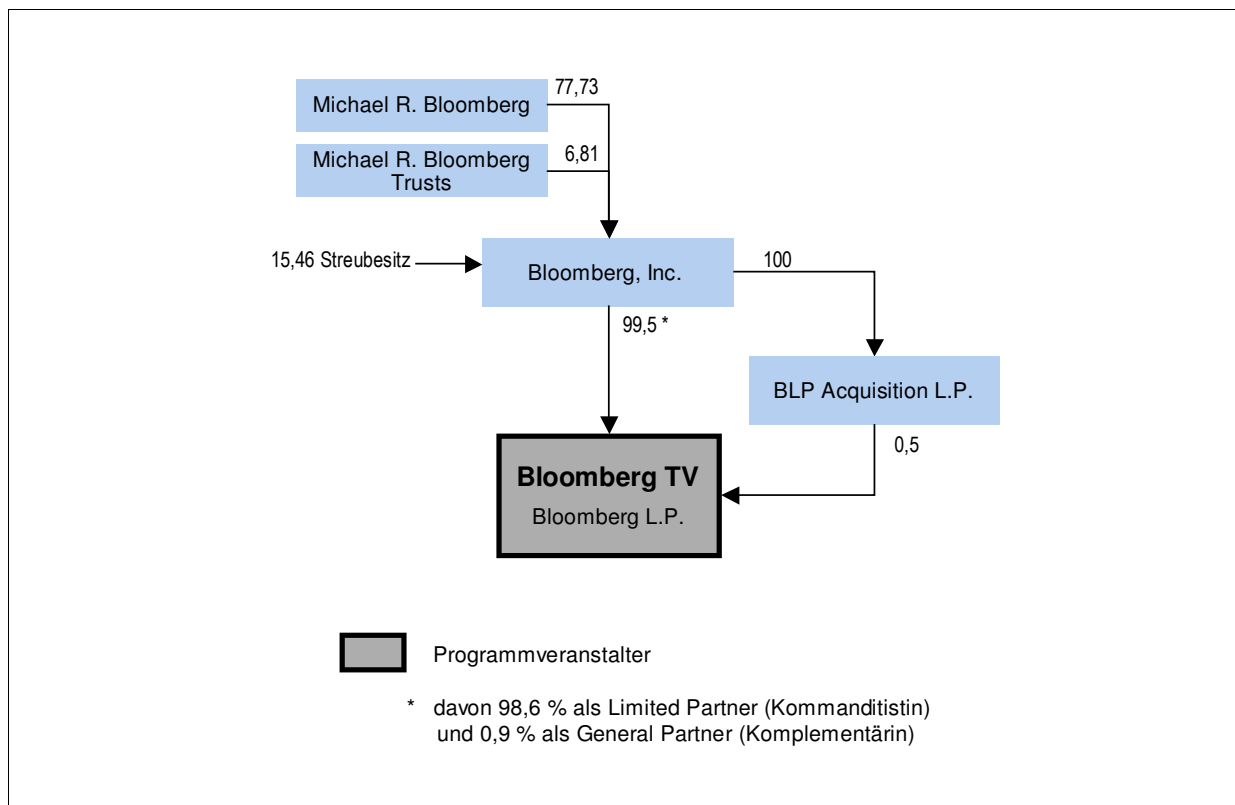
Michael R. Bloomberg
77,73

Michael R. Bloomberg Trusts
6,81

15,46 Streubesitz

Bloomberg, Inc.

100

99,5 *

BLP Acquisition L.P.

0,5

Bloomberg TV
Bloomberg L.P.

Programmveranstalter

* davon 98,6 % als Limited Partner (Kommanditistin) und 0,9 % als General Partner (Komplementärin)